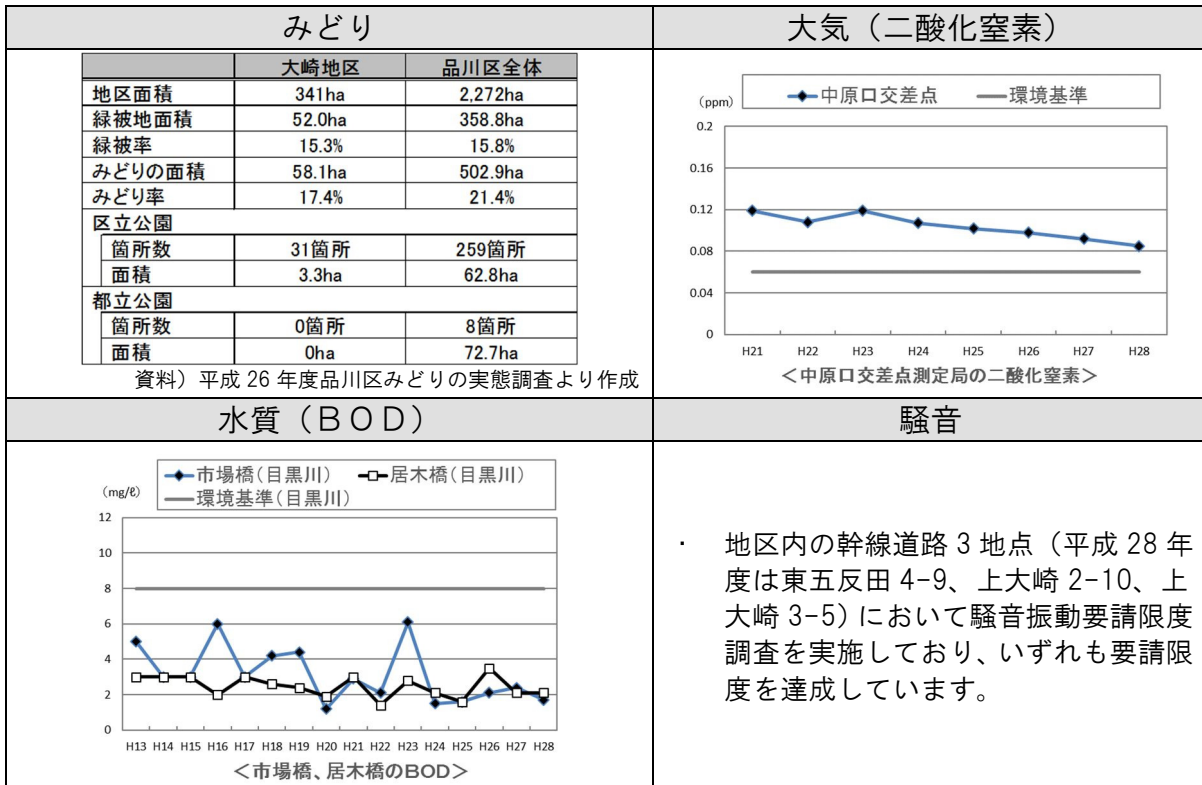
| みどり | 大気（二酸化窒素） |
|---|---|

|  | 大崎地区 | 品川区全体 |
|---|---|---|
| 地区面積 | 341ha | 2,272ha |
| 緑被地面積 | 52.0ha | 358.8ha |
| 緑被率 | 15.3% | 15.8% |
| みどりの面積 | 58.1ha | 502.9ha |
| みどり率 | 17.4% | 21.4% |
| 区立公園 |  |  |
| 箇所数 | 31箇所 | 259箇所 |
| 面積 | 3.3ha | 62.8ha |
| 都立公園 |  |  |
| 箇所数 | 0箇所 | 8箇所 |
| 面積 | 0ha | 72.7ha |

資料）平成 26 年度品川区みどりの実態調査より作成

(ppm) 中原口交差点 環境基準

0.2
0.16
0.12
0.08
0.04
0

H21 H22 H23 H24 H25 H26 H27 H28

＜中原口交差点測定局の二酸化窒素＞

| 水質（ＢＯＤ） | 騒音 |
|---|---|

(mg/ℓ) 市場橋(目黒川) 居木橋(目黒川) 環境基準(目黒川)

12
10
8
6
4
2
0

H13 H14 H15 H16 H17 H18 H19 H20 H21 H22 H23 H24 H25 H26 H27 H28

＜市場橋、居木橋のBOD＞

・ 地区内の幹線道路 3 地点（平成 28 年度は東五反田 4-9、上大崎 2-10、上大崎 3-5）において騒音振動要請限度調査を実施しており、いずれも要請限度を達成しています。